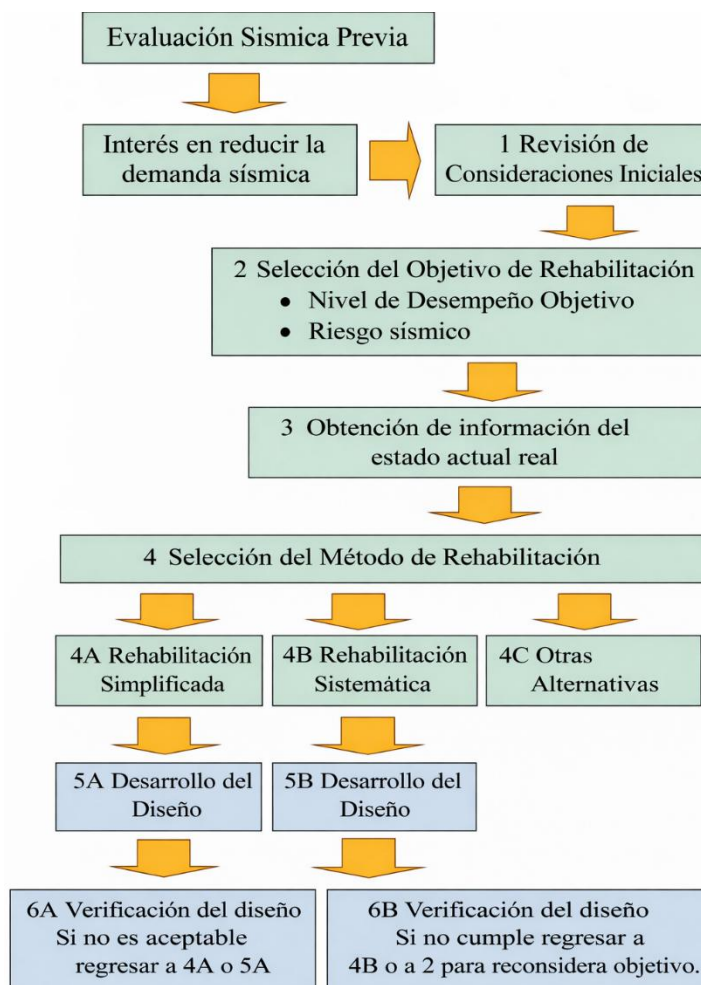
Evaluación Sismica Previa

Interés en reducir la demanda sísmica

1 Revisión de Consideraciones Iniciales

2 Selección del Objetivo de Rehabilitación
• Nivel de Desempeño Objetivo
• Riesgo sísmico

3 Obtención de información del estado actual real

4 Selección del Método de Rehabilitación

4A Rehabilitación Simplificada

4B Rehabilitación Sistemática

4C Otras Alternativas

5A Desarrollo del Diseño

5B Desarrollo del Diseño

6A Verificación del diseño Si no es aceptable regresar a 4A o 5A

6B Verificación del diseño Si no cumple regresar a 4B o a 2 para reconsidera objetivo.